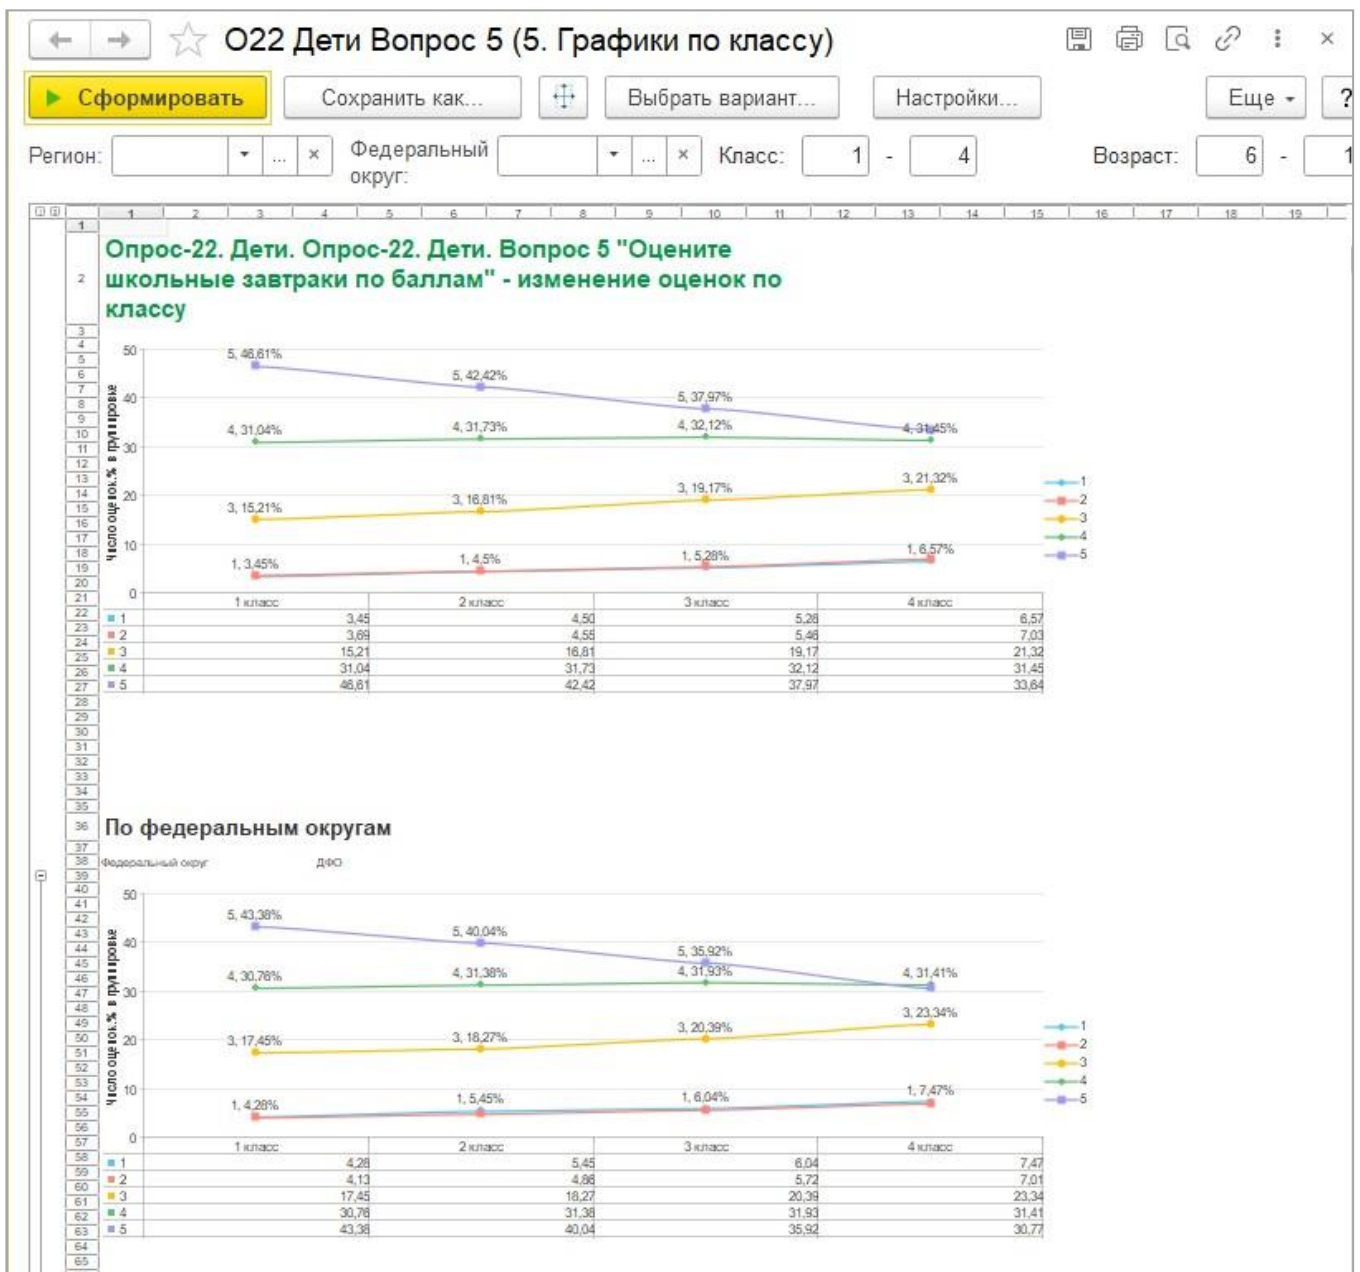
О22 Дети Вопрос 5 (5. Графики по классу)

Сформировать Сохранить как... Выбрать вариант... Настройки... Еще ?

Регион: Федеральный округ: Класс: 1 - 4 Возраст: 6 - 1

Опрос-22. Дети. Опрос-22. Дети. Вопрос 5 "Оцените школьные завтраки по баллам" - изменение оценок по классу

Число оценок,% в группировке

5, 46,61% 5, 42,42% 5, 37,97% 4, 31,04% 4, 31,73% 4, 32,12% 4, 31,45% 3, 15,21% 3, 16,81% 3, 19,17% 3, 21,32% 1, 3,45% 1, 4,5% 1, 5,28% 1, 6,57%

1 2 3 4 5

| | 1 класс | 2 класс | 3 класс | 4 класс |
|---|---|---|---|---|
| 1 | 3,45 | 4,50 | 5,28 | 6,57 |
| 2 | 3,69 | 4,55 | 5,46 | 7,03 |
| 3 | 15,21 | 16,81 | 19,17 | 21,32 |
| 4 | 31,04 | 31,73 | 32,12 | 31,45 |
| 5 | 46,61 | 42,42 | 37,97 | 33,64 |

По федеральным округам

Федеральный округ ДФО

Число оценок,% в группировке

5, 43,38% 5, 40,04% 5, 35,92% 4, 30,78% 4, 31,38% 4, 31,93% 4, 31,41% 3, 17,45% 3, 18,27% 3, 20,39% 3, 23,34% 1, 4,28% 1, 5,45% 1, 6,04% 1, 7,47%

1 2 3 4 5

| | 1 класс | 2 класс | 3 класс | 4 класс |
|---|---|---|---|---|
| 1 | 4,28 | 5,45 | 6,04 | 7,47 |
| 2 | 4,13 | 4,86 | 5,72 | 7,01 |
| 3 | 17,45 | 18,27 | 20,39 | 23,34 |
| 4 | 30,78 | 31,38 | 31,93 | 31,41 |
| 5 | 43,38 | 40,04 | 35,92 | 30,77 |